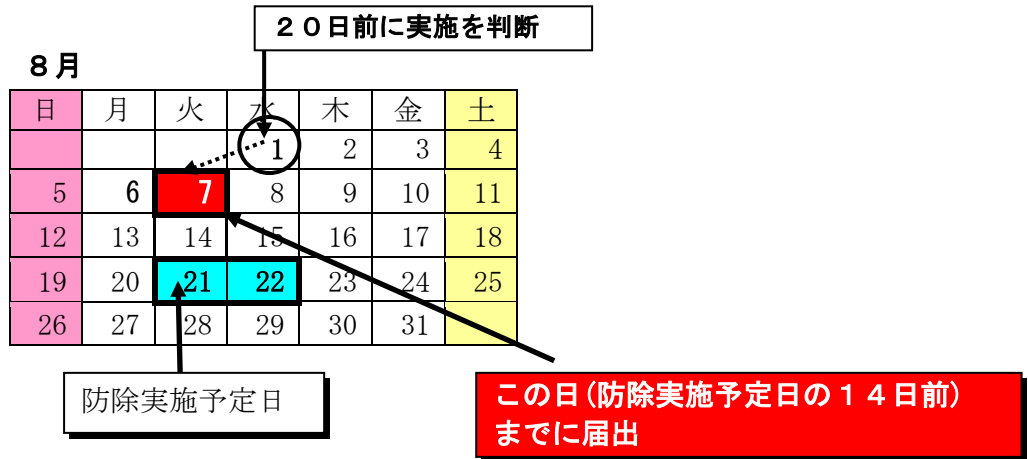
２０日前に実施を判断

８月

| 日 | 月 | 火 | 水 | 木 | 金 | 土 |
|---|---|---|---|---|---|---|
| | | | 1 | 2 | 3 | 4 |
| 5 | 6 | 7 | 8 | 9 | 10 | 11 |
| 12 | 13 | 14 | 15 | 16 | 17 | 18 |
| 19 | 20 | 21 | 22 | 23 | 24 | 25 |
| 26 | 27 | 28 | 29 | 30 | 31 | |

防除実施予定日

この日(防除実施予定日の１４日前)までに届出